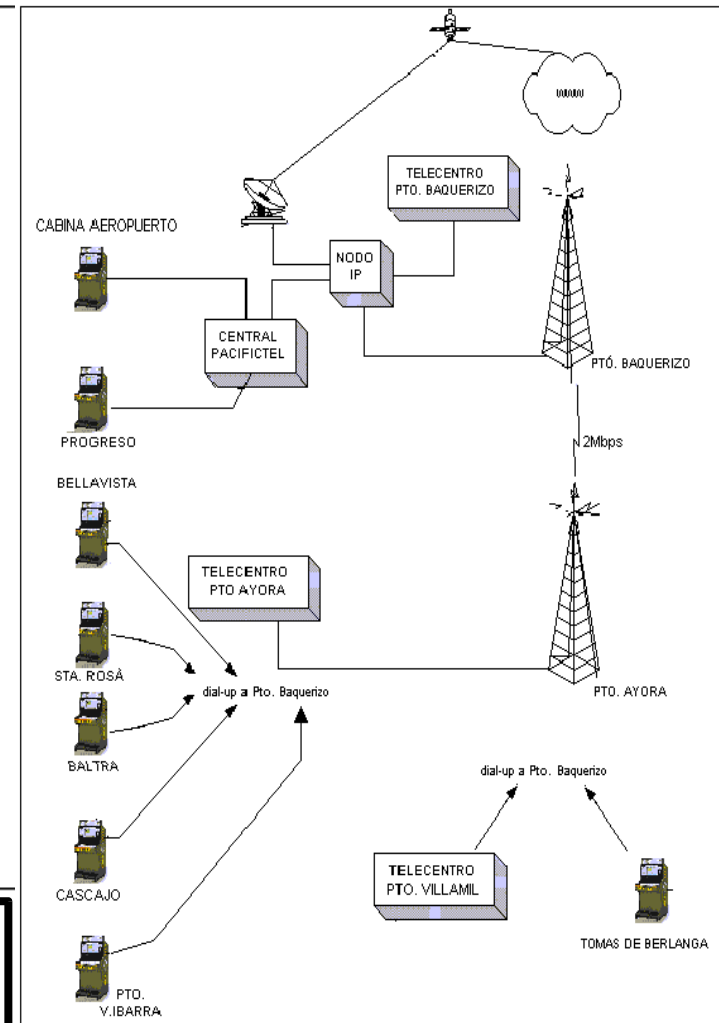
www

TELECENTRO PTO. BAQUERIZO

CABINA AEROPUERTO

NODO IP

CENTRAL PACIFICTEL

PTÓ. BAQUERIZO

PROGRESO

2Mbps

BELLAVISTA

TELECENTRO PTO AYORA

STA. ROSÁ

dial-up a Pto. Baquerizo

PTO. AYORA

BALTRA

dial-up a Pto. Baquerizo

CASCAJO

TELECENTRO PTO. VILLAMIL

TOMAS DE BERLANGA

PTO. V.IBARRA